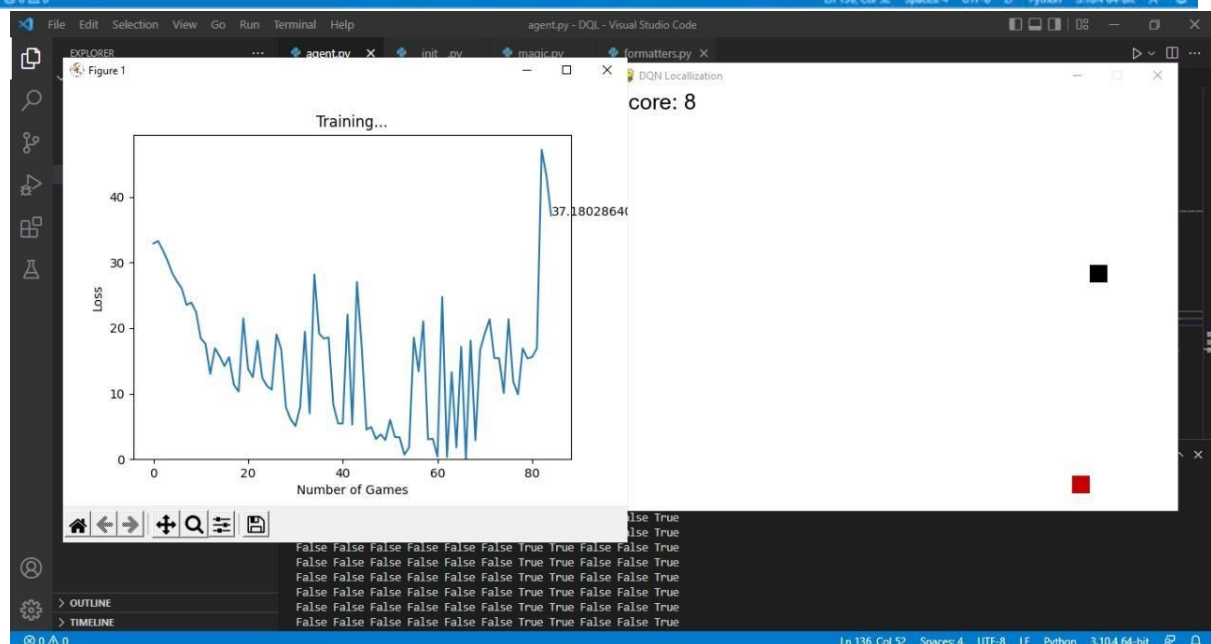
File Edit Selection View Go Run Terminal Help
agent.py - DQL - Visual Studio Code
EXPLORER
agent.py
init .py
magic.py
formatters.py
Figure 1
DQN Localization
core: 8
Training...
37.18028640
40
30
20
10
0
Loss
0
20
40
60
80
Number of Games
lse True
lse True
False False False False False False True True False False True
False False False False False False True True False False True
False False False False False False True True False False True
False False False False False False True True False False True
False False False False False False True True False False True
False False False False False False True True False False True
> OUTLINE
> TIMELINE
⊗ 0 ⚠ 0
Ln 136, Col 52 Spaces: 4 UTF-8 LF Python 3.10.4 64-bit